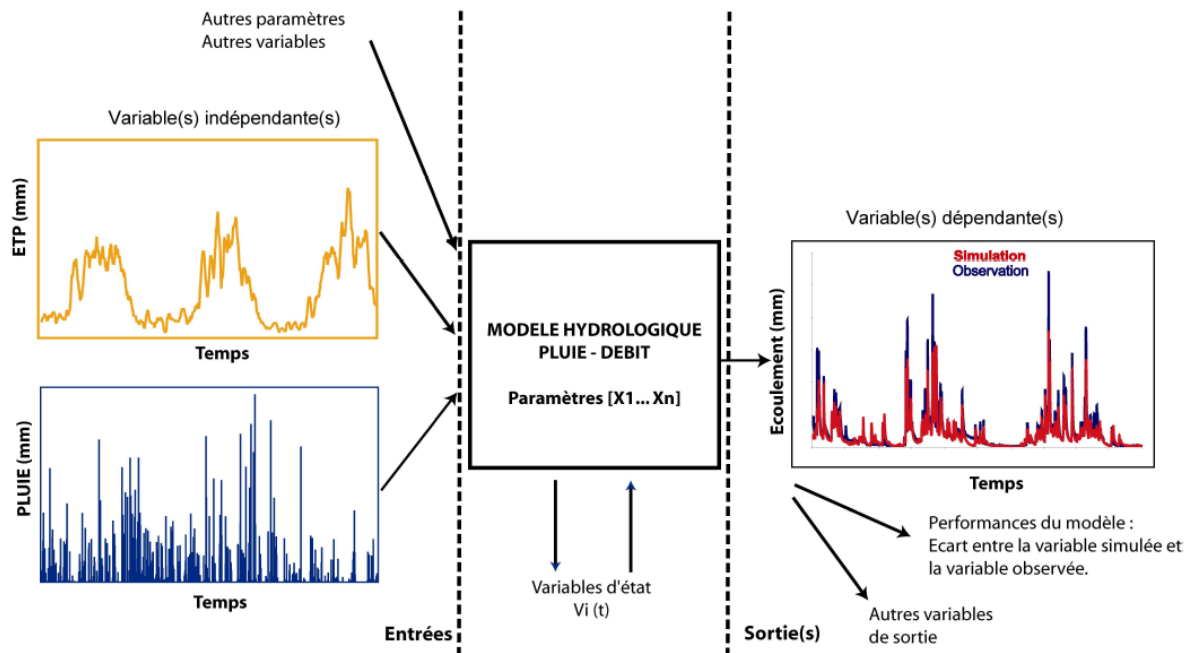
Autres paramètres
Autres variables

Variable(s) indépendante(s)

ETP (mm)

Temps

PLUIE (mm)

Temps

MODELE HYDROLOGIQUE
PLUIE - DEBIT

Paramètres [X1... Xn]

Variables d'état
Vi (t)

Entrées

Sortie(s)

Variable(s) dépendante(s)

Simulation
Observation

Ecoulement (mm)

Temps

Performances du modèle :
Ecart entre la variable simulée et
la variable observée.

Autres variables
de sortie